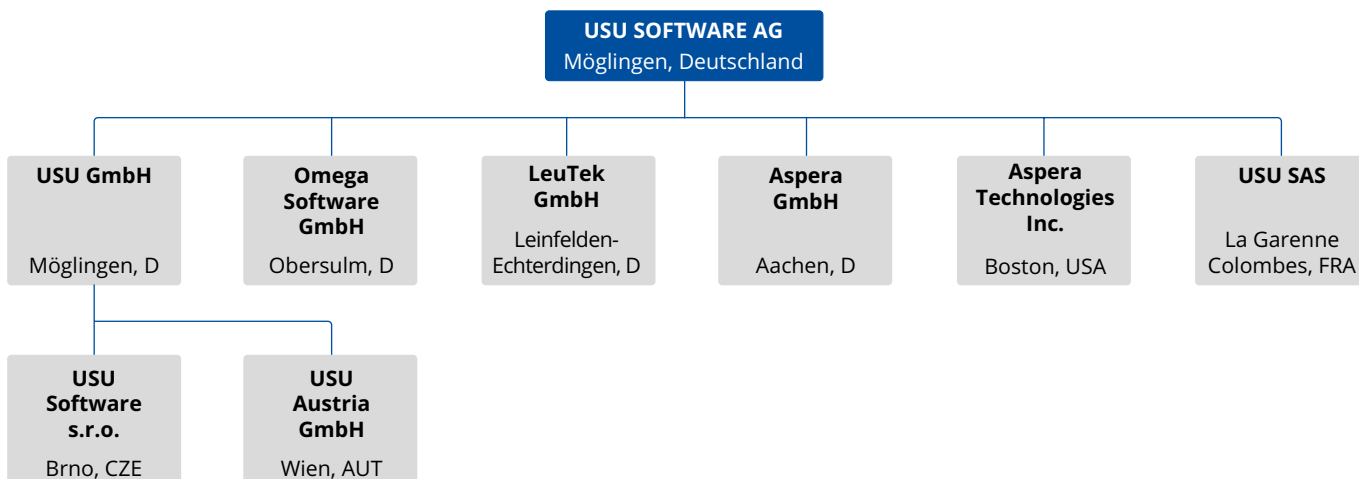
USU SOFTWARE AG
Möglingen, Deutschland

USU GmbH
Möglingen, D

Omega Software GmbH
Obersulm, D

LeuTek GmbH
Leinfelden-Echterdingen, D

Aspera GmbH
Aachen, D

Aspera Technologies Inc.
Boston, USA

USU SAS
La Garenne Colombes, FRA

USU Software s.r.o.
Brno, CZE

USU Austria GmbH
Wien, AUT